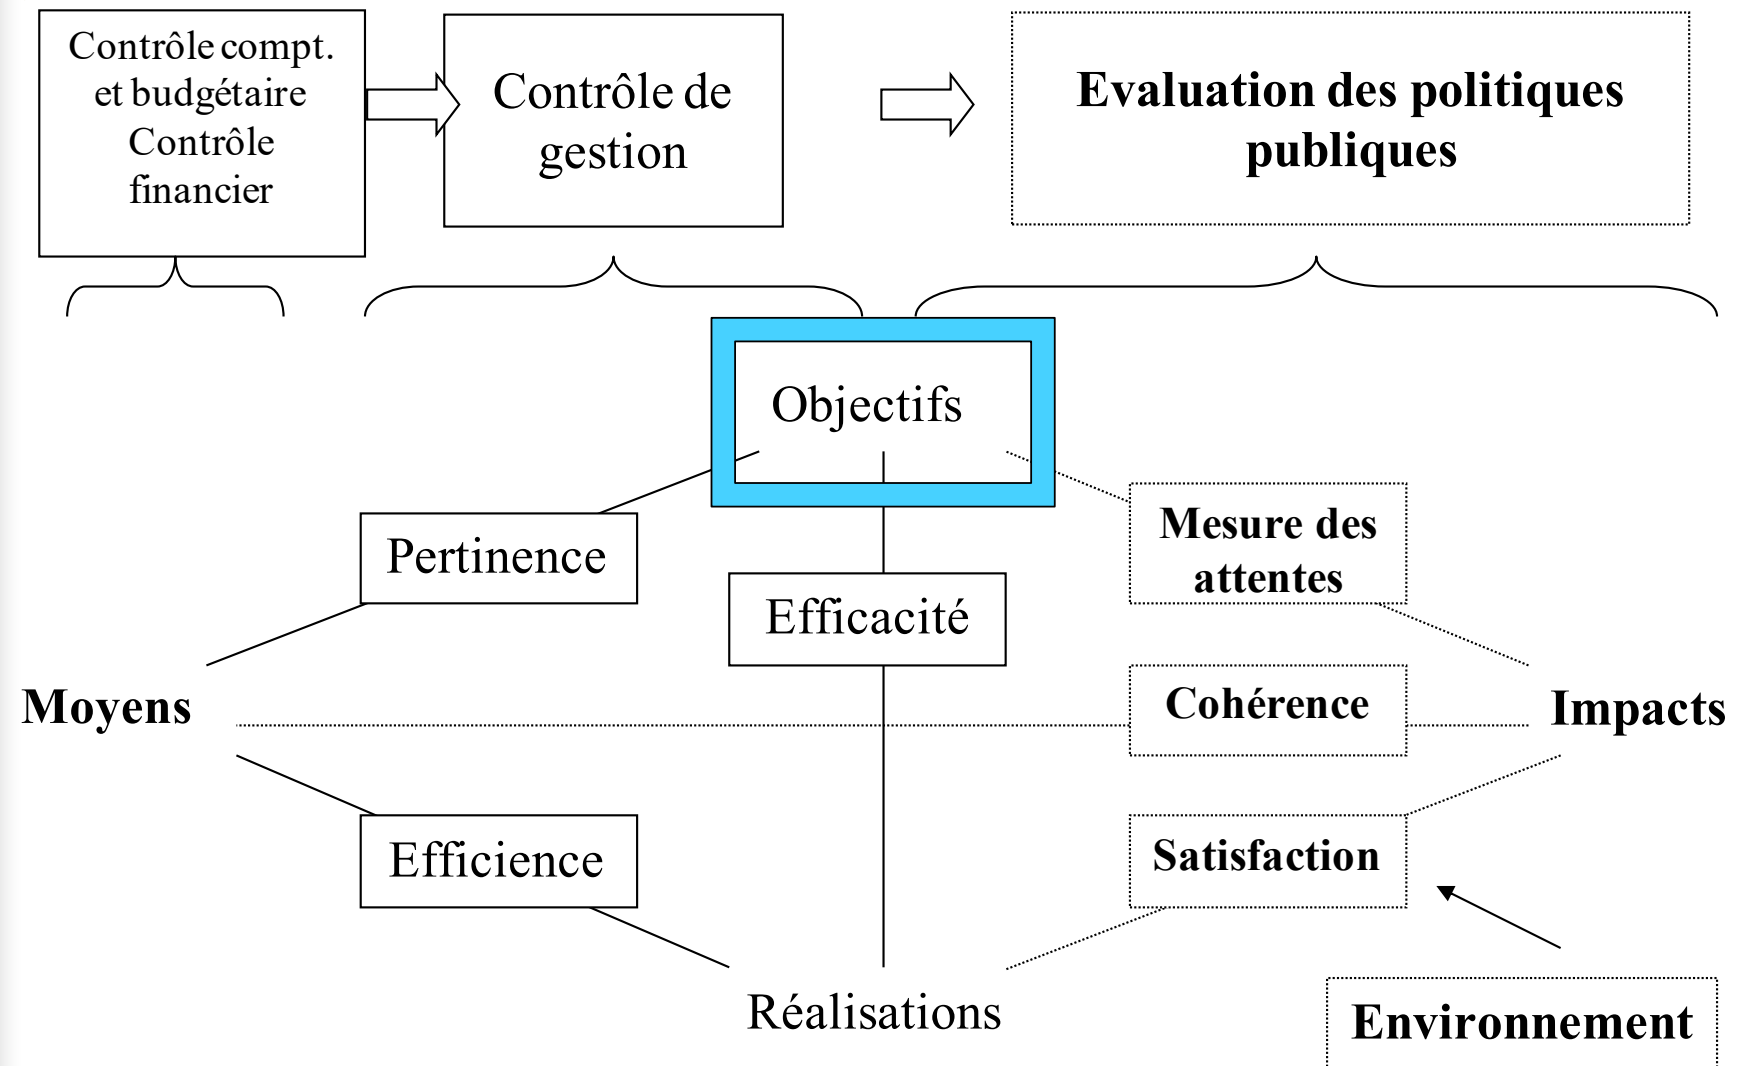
Contrôle compt. et budgétaire Contrôle financier

Contrôle de gestion

Evaluation des politiques publiques

Objectifs

Pertinence

Efficacité

Mesure des attentes

Moyens

Cohérence

Impacts

Efficience

Satisfaction

Réalisations

Environnement